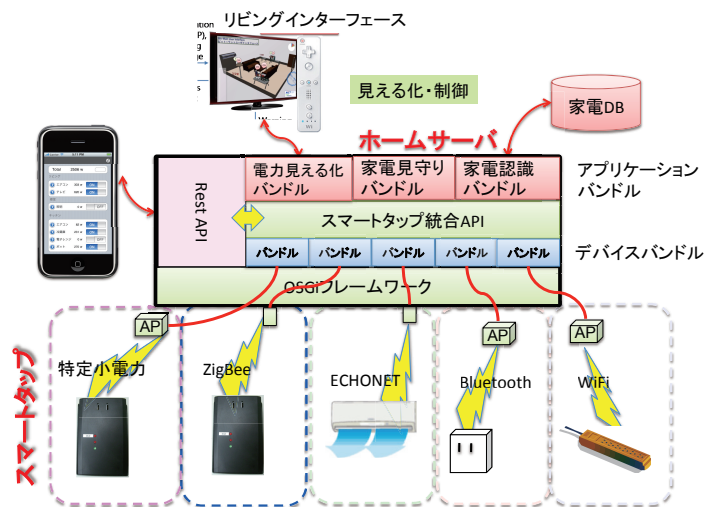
ution
P),
g
ge

リビングインターフェース

見える化・制御

家電DB

ホームサーバ

Rest API

電力見える化バンドル

家電見守りバンドル

家電認識バンドル

アプリケーションバンドル

スマートタップ統合API

バンドル

バンドル

バンドル

バンドル

バンドル

デバイスバンドル

OSGiフレームワーク

AP

AP

AP

AP

スマートタップ

特定小電力

ZigBee

ECHONET

Bluetooth

WiFi